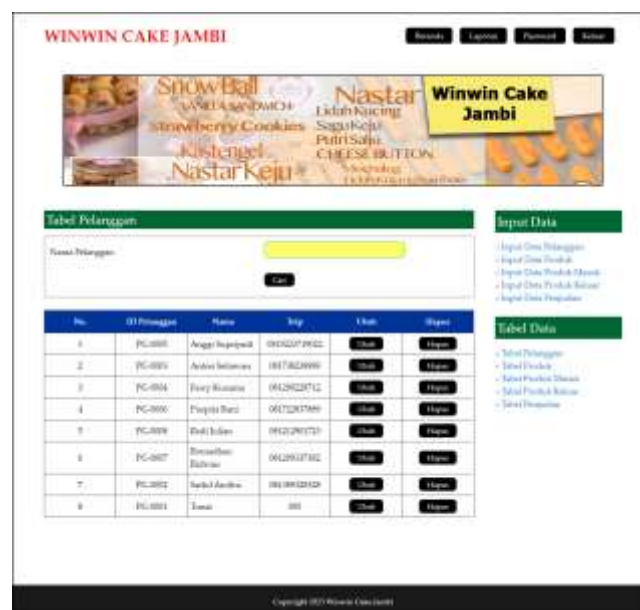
WINWIN CAKE JAMBI

Beranda Laporan Password Keluar

Snow Ball
VANILLA SANDWICH
Strawberry Cookies
Kastengel
Nastar Keju
Nastar
Lidah Kucing
Sagu Keju
Putri Salju
CHEESE BUTTON
Winwin Cake Jambi

Tabel Pelanggan

Nama Pelanggan

Cari

| No. | ID Pelanggan | Nama | Telp | Ubah | Hapus |
|---|---|---|---|---|---|
| 1 | PG-0005 | Anggi Saputpadi | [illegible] | Ubah | Hapus |
| 2 | PG-0003 | Anton Setiawan | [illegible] | Ubah | Hapus |
| 3 | PG-0004 | Fery Rusama | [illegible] | Ubah | Hapus |
| 4 | PG-0006 | Fitriyani Bani | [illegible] | Ubah | Hapus |
| 5 | PG-0008 | Rudi Julian | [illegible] | Ubah | Hapus |
| 6 | PG-0007 | Ramadhan Ridwan | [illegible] | Ubah | Hapus |
| 7 | PG-0002 | Sarhul Andika | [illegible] | Ubah | Hapus |
| 8 | PG-0001 | Tunai | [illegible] | Ubah | Hapus |

Input Data

- Input Data Pelanggan
- Input Data Produk
- Input Data Produk Masuk
- Input Data Produk Keluar
- Input Data Penjualan

Tabel Data

- Tabel Pelanggan
- Tabel Produk
- Tabel Produk Masuk
- Tabel Produk Keluar
- Tabel Penjualan

Copyright 2023 Winwin Cake Jambi